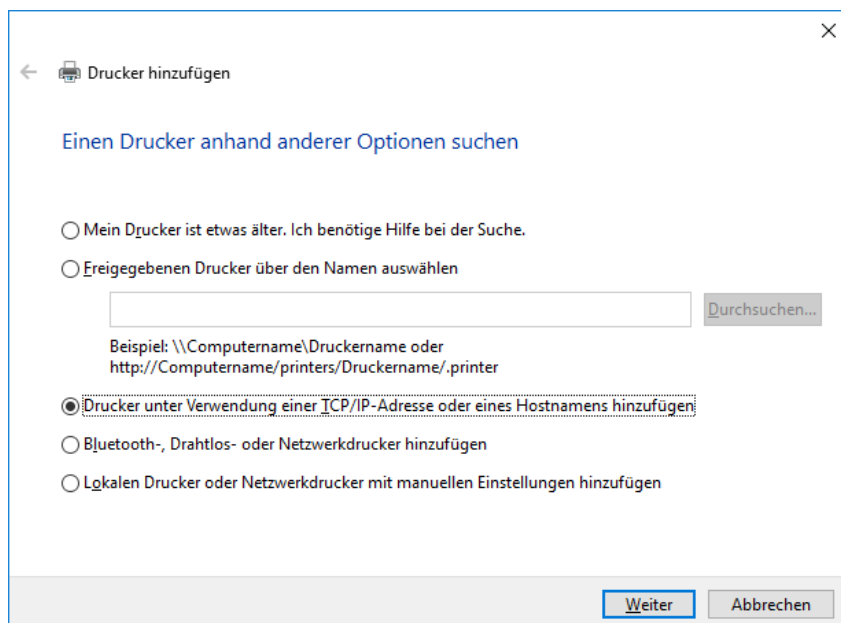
Drucker hinzufügen

Einen Drucker anhand anderer Optionen suchen

Mein Drucker ist etwas älter. Ich benötige Hilfe bei der Suche.

Freigegebenen Drucker über den Namen auswählen

Durchsuchen...

Beispiel: \\Computername\Druckername oder http://Computername/printers/Druckername/.printer

Drucker unter Verwendung einer TCP/IP-Adresse oder eines Hostnamens hinzufügen

Bluetooth-, Drahtlos- oder Netzwerkdrucker hinzufügen

Lokalen Drucker oder Netzwerkdrucker mit manuellen Einstellungen hinzufügen

Weiter

Abbrechen